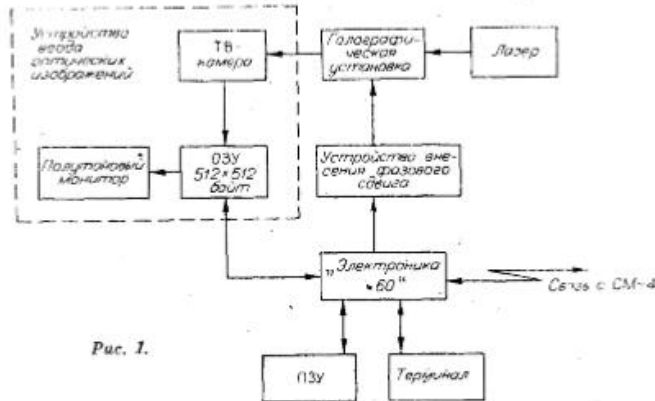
Устройство ввода оптических изображений

ТВ-камера

Голографическая установка

Лазер

Полутоновый монитор

ОЗУ 512×512 байт

Устройство внесения фазового сдвига

„Электроника - 60"

Связь с СМ-4

Рис. 1.

ПЗУ

Терминал